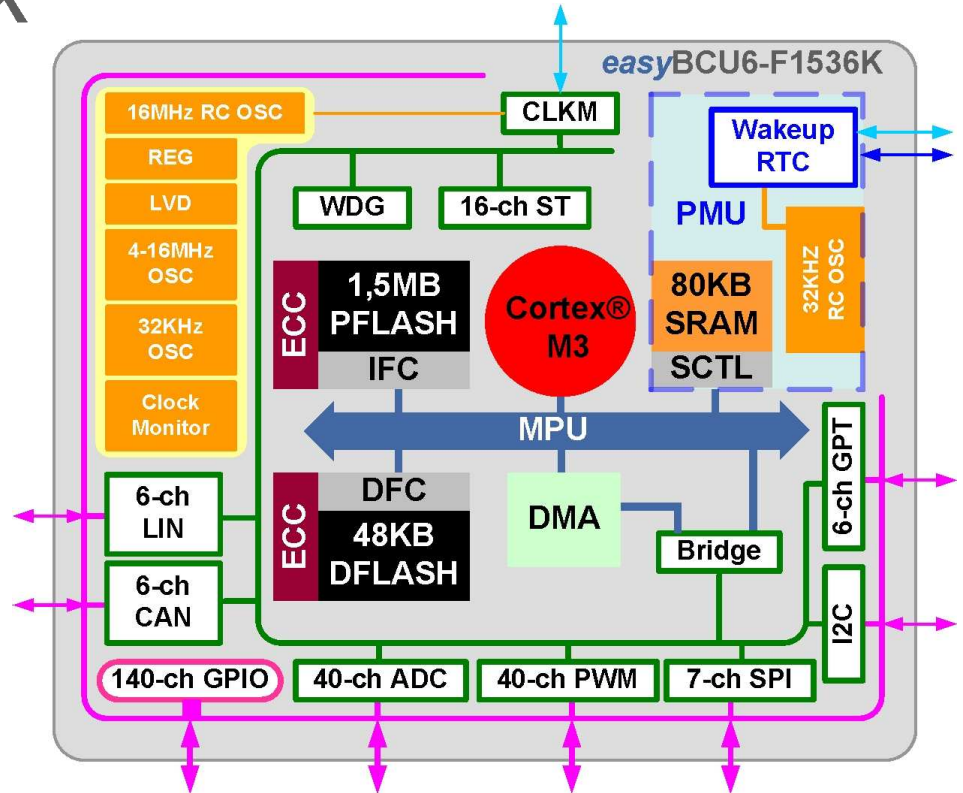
easyBCU6-F1536K

16MHz RC OSC
REG
LVD
4-16MHz OSC
32KHz OSC
Clock Monitor

CLKM
WDG
16-ch ST

Wakeup RTC
PMU
32KHZ RC OSC
80KB SRAM
SCTL

ECC
1,5MB PFLASH
IFC

Cortex® M3

MPU

ECC
DFC
48KB DFLASH

DMA
Bridge

6-ch GPT
I2C

6-ch LIN
6-ch CAN

140-ch GPIO
40-ch ADC
40-ch PWM
7-ch SPI